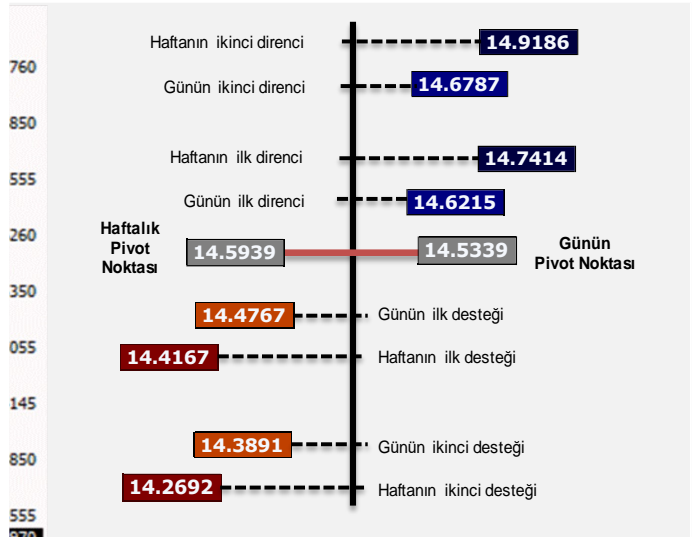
760
850
555
260
350
055
145
850
555

Haftanın ikinci direnci 14.9186
Günün ikinci direnci 14.6787
Haftanın ilk direnci 14.7414
Günün ilk direnci 14.6215

Haftalık Pivot Noktası 14.5939
14.5339 Günün Pivot Noktası

14.4767 Günün ilk desteği
14.4167 Haftanın ilk desteği
14.3891 Günün ikinci desteği
14.2692 Haftanın ikinci desteği